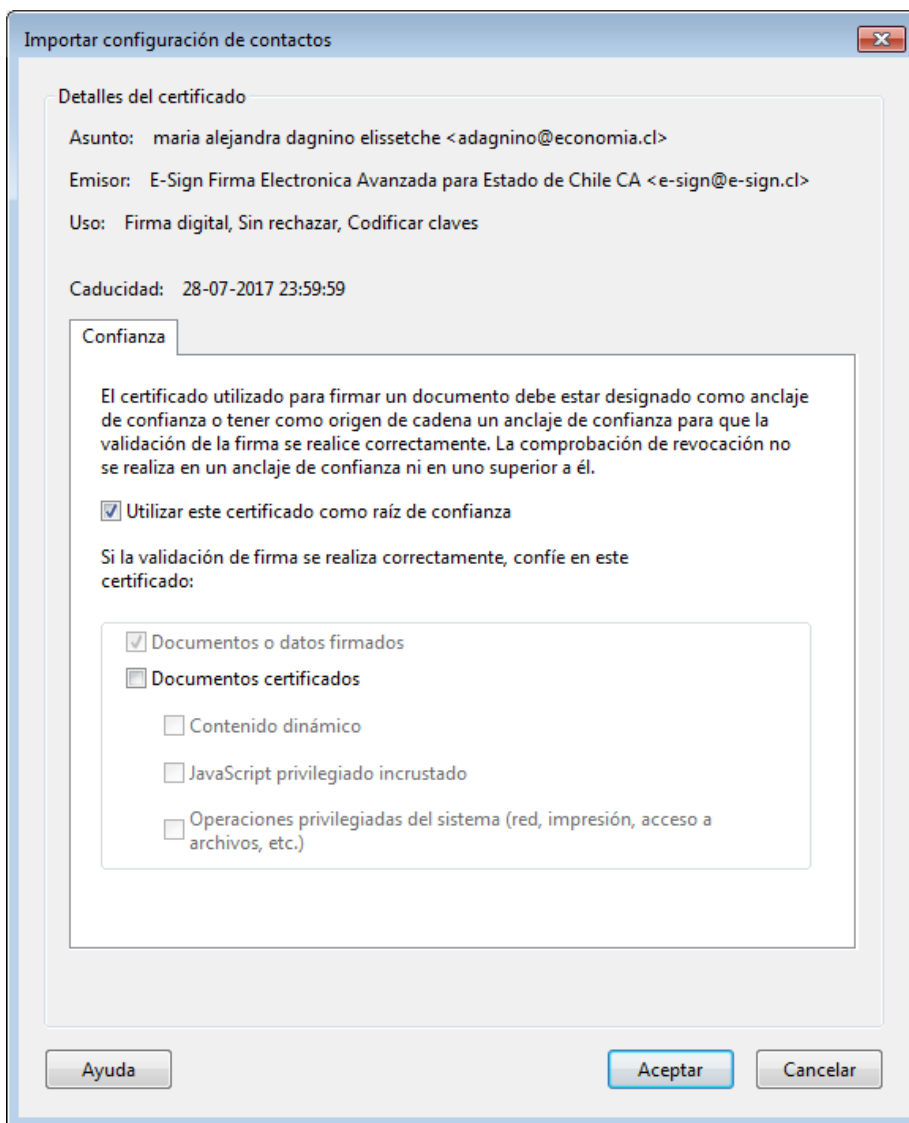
Importar configuración de contactos

Detalles del certificado

Asunto: maria alejandra dagnino elissetche <adagnino@economia.cl>

Emisor: E-Sign Firma Electronica Avanzada para Estado de Chile CA <e-sign@e-sign.cl>

Uso: Firma digital, Sin rechazar, Codificar claves

Caducidad: 28-07-2017 23:59:59

Confianza

El certificado utilizado para firmar un documento debe estar designado como anclaje de confianza o tener como origen de cadena un anclaje de confianza para que la validación de la firma se realice correctamente. La comprobación de revocación no se realiza en un anclaje de confianza ni en uno superior a él.

☑ Utilizar este certificado como raíz de confianza

Si la validación de firma se realiza correctamente, confíe en este certificado:

☑ Documentos o datos firmados

☐ Documentos certificados

☐ Contenido dinámico

☐ JavaScript privilegiado incrustado

☐ Operaciones privilegiadas del sistema (red, impresión, acceso a archivos, etc.)

Ayuda

Aceptar

Cancelar